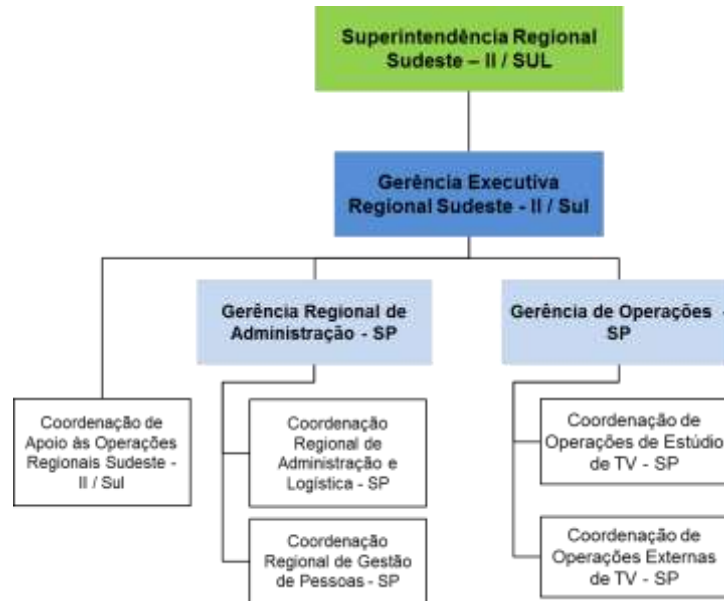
Superintendência Regional Sudeste – II / SUL

Gerência Executiva Regional Sudeste - II / Sul

Gerência Regional de Administração - SP

Gerência de Operações - SP

Coordenação de Apoio às Operações Regionais Sudeste - II / Sul

Coordenação Regional de Administração e Logística - SP

Coordenação Regional de Gestão de Pessoas - SP

Coordenação de Operações de Estúdio de TV - SP

Coordenação de Operações Externas de TV - SP